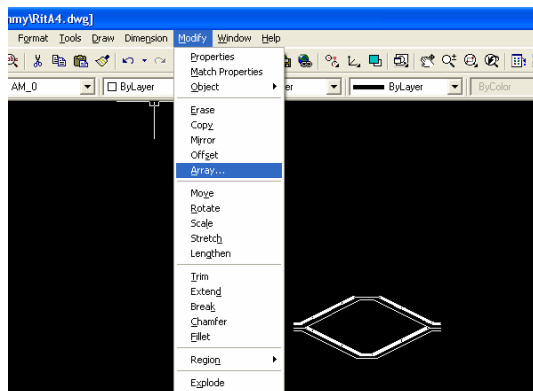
nmy\RitA4.dwg]

Format Tools Draw Dimension Modify Window Help

AM_0
ByLayer
er
ByLayer
ByColor

Properties
Match Properties
Object

Erase
Copy
Mirror
Offset
Array...

Move
Rotate
Scale
Stretch
Lengthen

Trim
Extend
Break
Chamfer
Fillet

Region

Explode